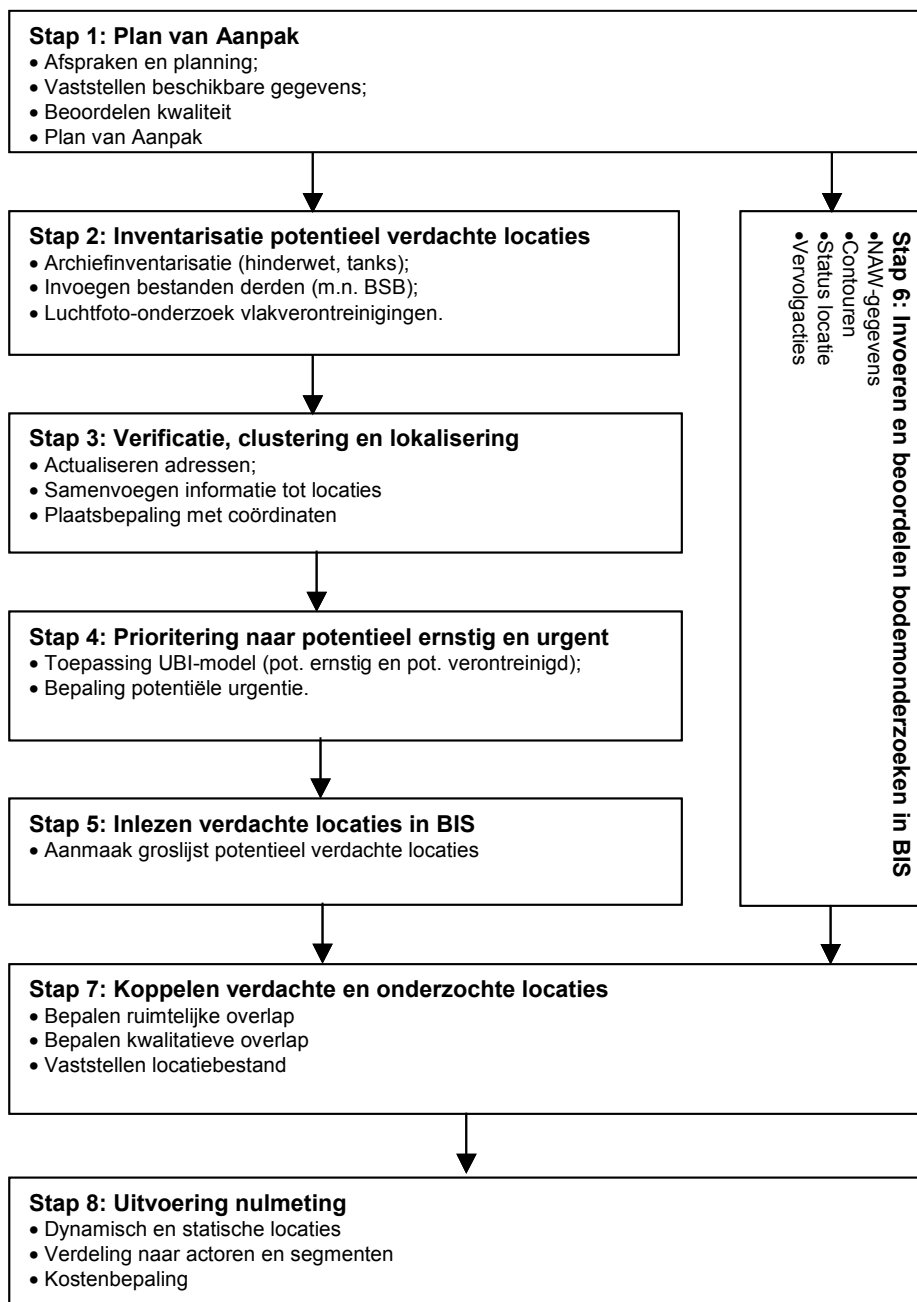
**Stap 1: Plan van Aanpak**
• Afspraken en planning;
• Vaststellen beschikbare gegevens;
• Beoordelen kwaliteit
• Plan van Aanpak

**Stap 2: Inventarisatie potentieel verdachte locaties**
• Archiefinventarisatie (hinderwet, tanks);
• Invoegen bestanden derden (m.n. BSB);
• Luchtfoto-onderzoek vlakverontreinigingen.

**Stap 3: Verificatie, clustering en lokalisering**
• Actualiseren adressen;
• Samenvoegen informatie tot locaties
• Plaatsbepaling met coördinaten

**Stap 4: Prioritering naar potentieel ernstig en urgent**
• Toepassing UBI-model (pot. ernstig en pot. verontreinigd);
• Bepaling potentiële urgentie.

**Stap 5: Inlezen verdachte locaties in BIS**
• Aanmaak groslijst potentieel verdachte locaties

**Stap 6: Invoeren en beoordelen bodemonderzoeken in BIS**
•NAW-gegevens
•Contouren
•Status locatie
•Vervolgacties

**Stap 7: Koppelen verdachte en onderzochte locaties**
• Bepalen ruimtelijke overlap
• Bepalen kwalitatieve overlap
• Vaststellen locatiebestand

**Stap 8: Uitvoering nulmeting**
• Dynamisch en statische locaties
• Verdeling naar actoren en segmenten
• Kostenbepaling